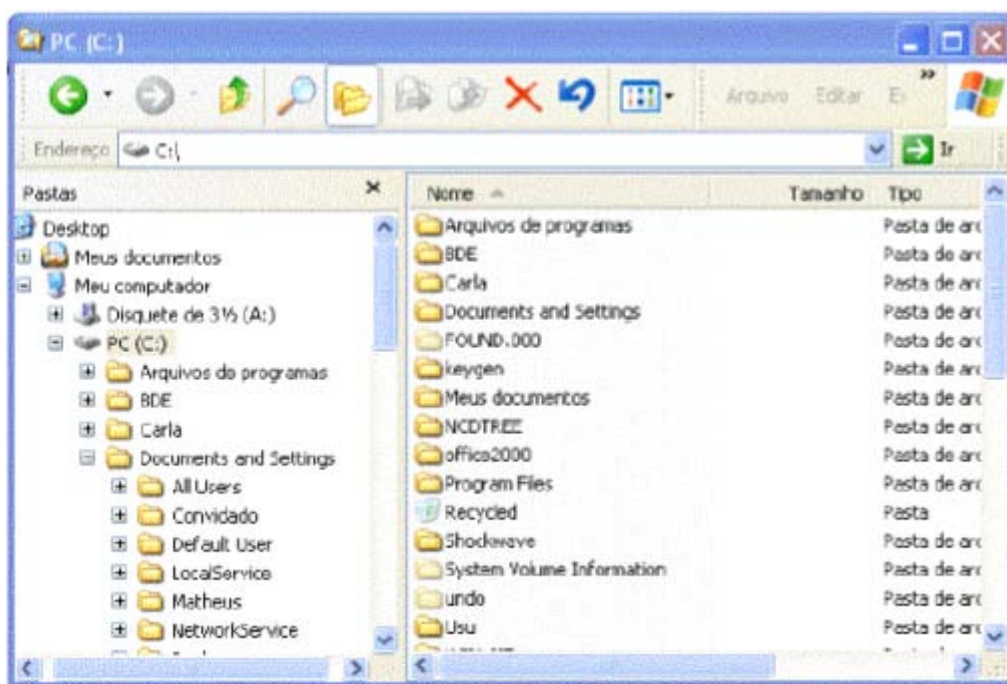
PC (C:)

Arquivo Editar E

Endereço C:\

Ir

Pastas

Desktop
Meus documentos
Meu computador
Disquete de 3½ (A:)
PC (C:)
Arquivos de programas
BDE
Carla
Documents and Settings
All Users
Convidado
Default User
LocalService
Matheus
NetworkService

| Nome | Tamanho | Tipo |
|---|---|---|
| Arquivos de programas | | Pasta de arc |
| BDE | | Pasta de arc |
| Carla | | Pasta de arc |
| Documents and Settings | | Pasta de arc |
| FOUND.000 | | Pasta de arc |
| keygen | | Pasta de arc |
| Meus documentos | | Pasta de arc |
| NCDTREE | | Pasta de arc |
| office2000 | | Pasta de arc |
| Program Files | | Pasta de arc |
| Recycled | | Pasta |
| Shockwave | | Pasta de arc |
| System Volume Information | | Pasta de arc |
| undo | | Pasta de arc |
| Usu | | Pasta de arc |